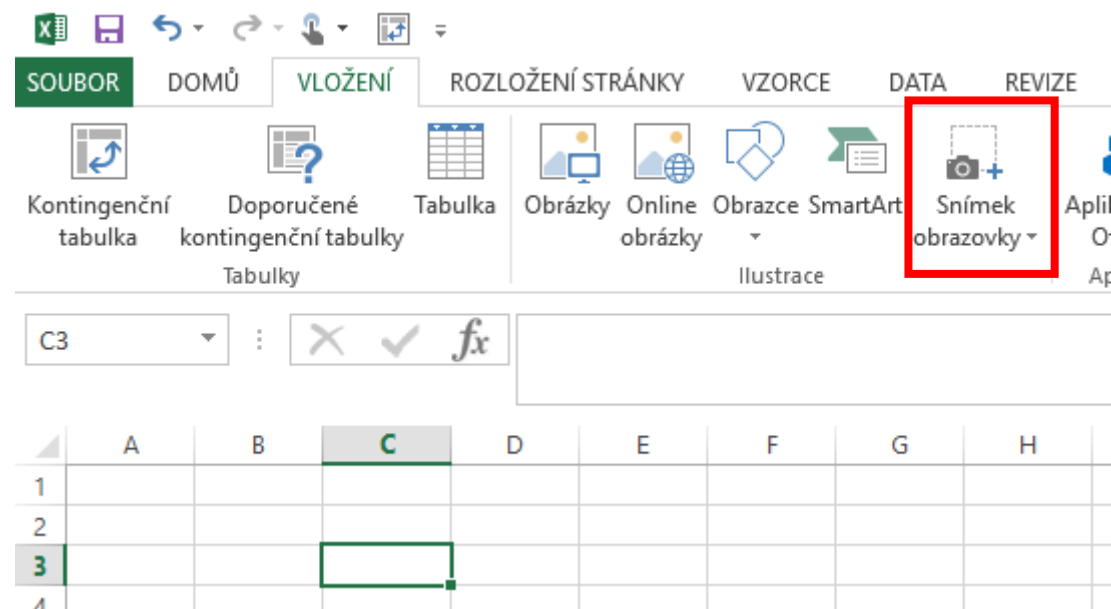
SOUBOR DOMŮ VLOŽENÍ ROZLOŽENÍ STRÁNKY VZORCE DATA REVIZE

Kontingenční tabulka
Doporučené kontingenční tabulky
Tabulka
Tabulky

Obrázky
Online obrázky
Obrazce
SmartArt
Snímek obrazovky
Ilustrace

Aplik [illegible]
Ap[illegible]

C3
$fx$

A B C D E F G H
1
2
3
4